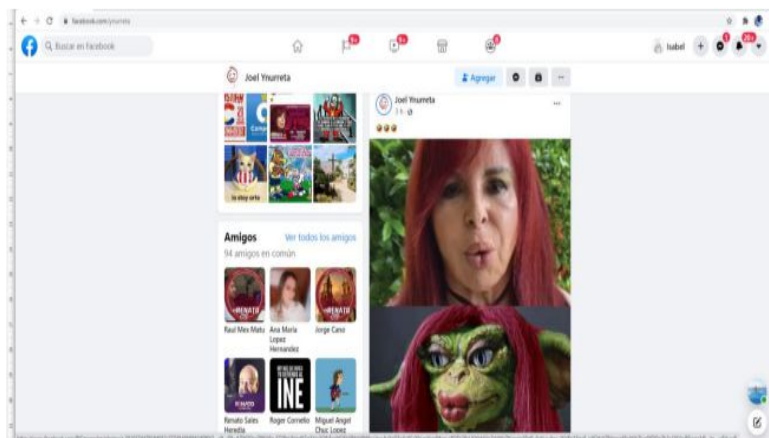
facebook.com/ynurreta

Q Buscar en Facebook

9+

9+

Isabel

20+

Joel Ynurreta

Agregar

...

Joel Ynurreta
3 h

lo stoy orto

Amigos

Ver todos los amigos

94 amigos en común

Raul Mex Matu

Ana Maria Lopez Hernandez

Jorge Cano

INE

Renato Sales Heredia

Roger Cornelio

Miguel Angel Chuc Lopez